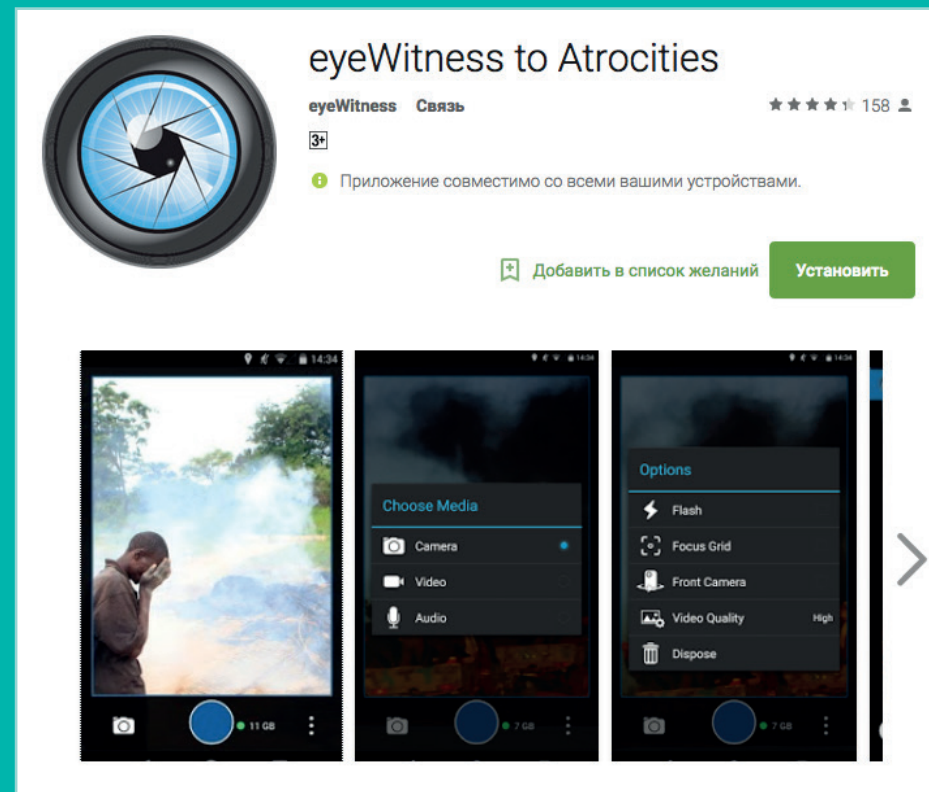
eyeWitness to Atrocities

eyeWitness Связь

158

3+

Приложение совместимо со всеми вашими устройствами.

Добавить в список желаний

Установить

14:34

11 GB

14:34

Choose Media

Camera

Video

Audio

7 GB

14:34

Options

Flash

Focus Grid

Front Camera

Video Quality High

Dispose

7 GB